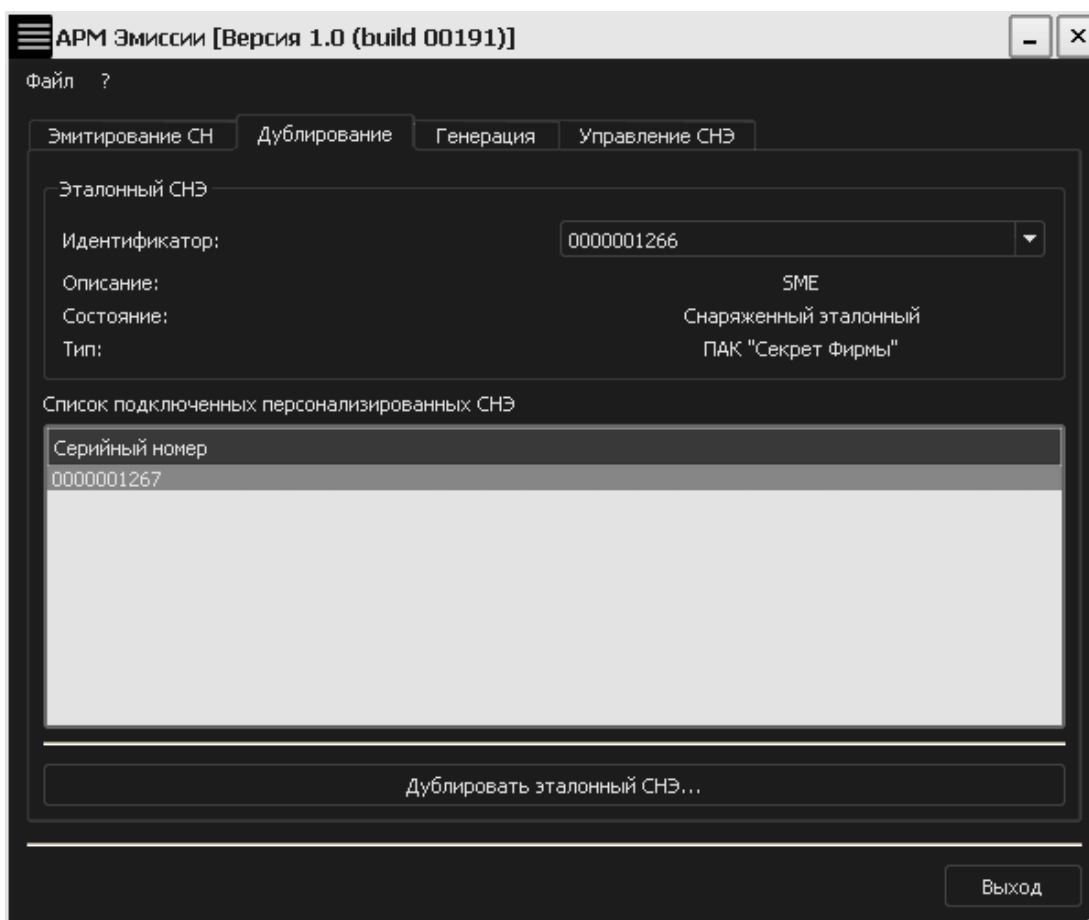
АРМ Эмиссии [Версия 1.0 (build 00191)]

Файл ?

Эмитирование СН | Дублирование | Генерация | Управление СНЭ

Эталонный СНЭ

Идентификатор: 0000001266

Описание: SME

Состояние: Снаряженный эталонный

Тип: ПАК "Секрет Фирмы"

Список подключенных персонализированных СНЭ

| Серийный номер |
|---|
| 0000001267 |

Дублировать эталонный СНЭ...

Выход